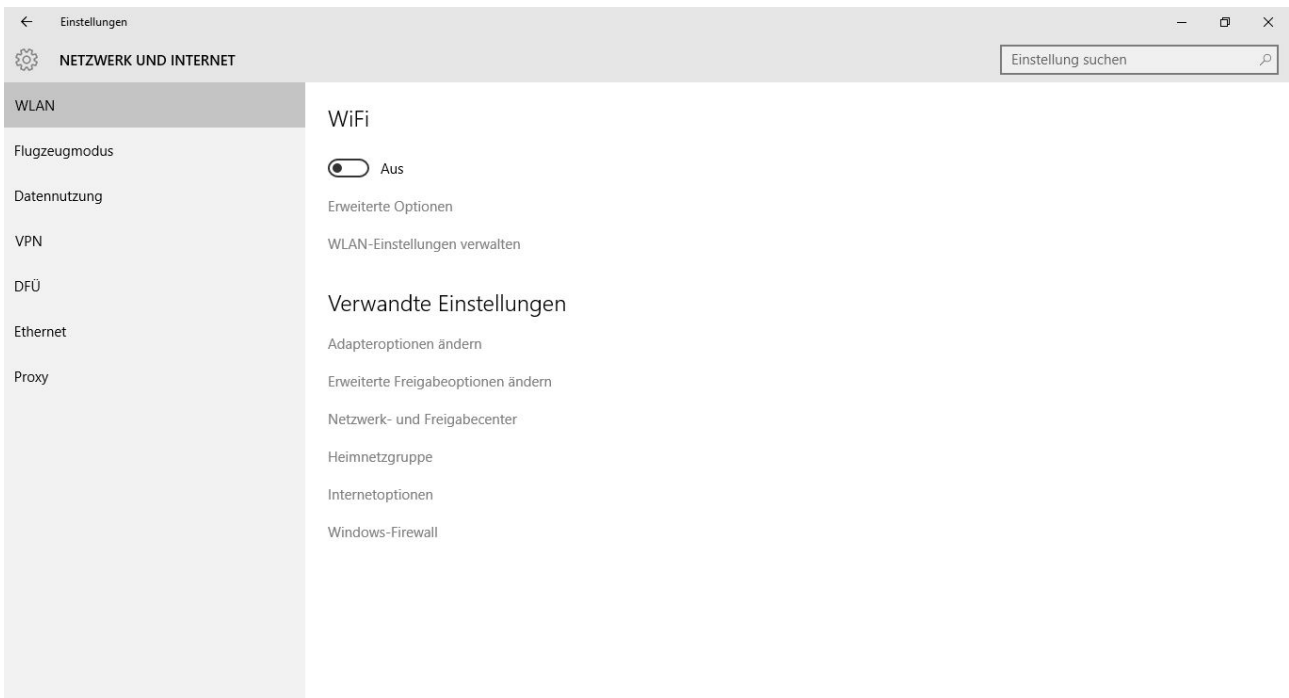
Einstellungen

NETZWERK UND INTERNET

Einstellung suchen

WLAN

Flugzeugmodus

Datennutzung

VPN

DFÜ

Ethernet

Proxy

WiFi

Aus

Erweiterte Optionen

WLAN-Einstellungen verwalten

Verwandte Einstellungen

Adapteroptionen ändern

Erweiterte Freigabeoptionen ändern

Netzwerk- und Freigabecenter

Heimnetzgruppe

Internetoptionen

Windows-Firewall